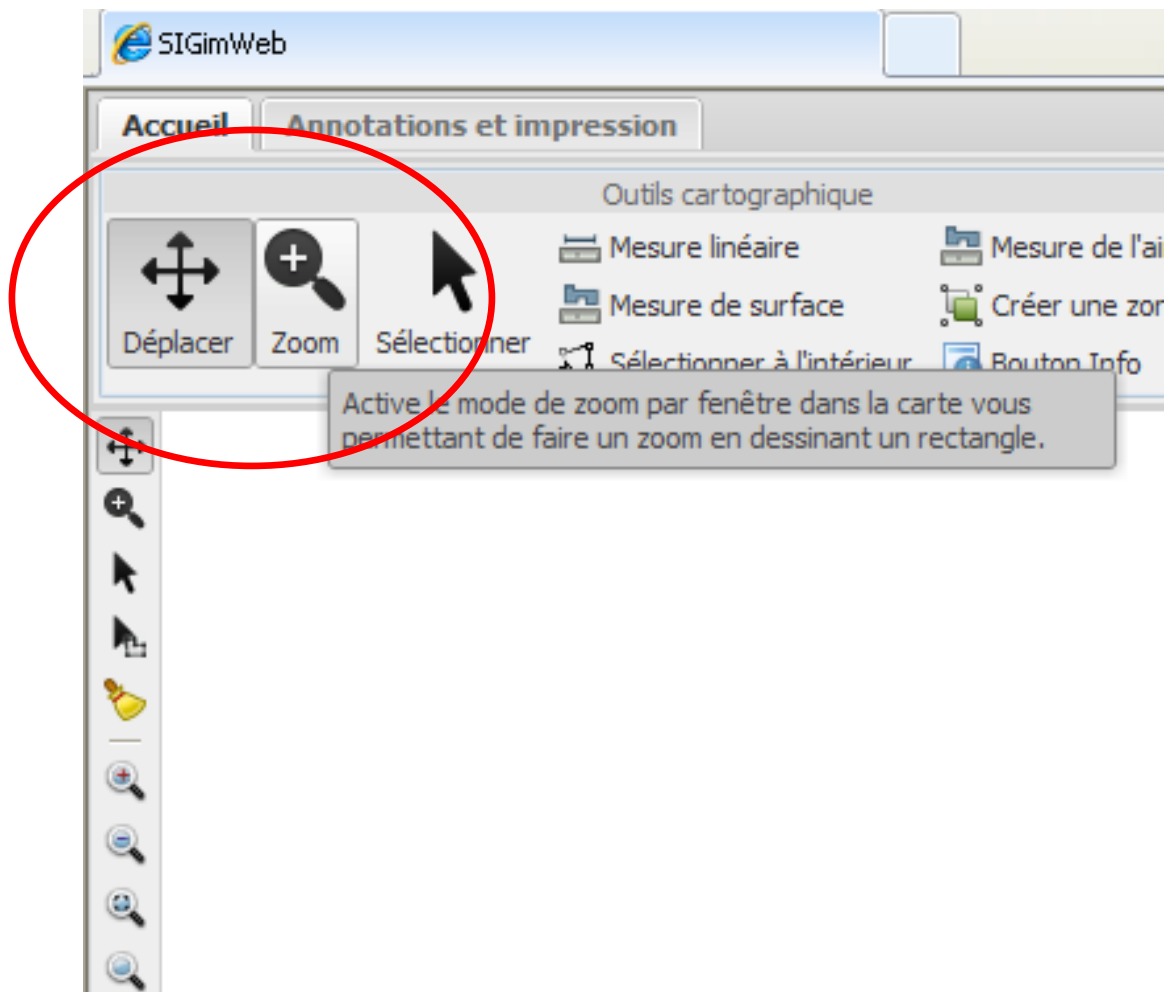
SIGimWeb

Accueil | Annotations et impression

Outils cartographique

Déplacer | Zoom | Sélectionner

Mesure linéaire
Mesure de surface
Sélectionner à l'intérieur

Mesure de l'ai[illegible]
Créer une zo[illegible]
Bouton Info

Active le mode de zoom par fenêtre dans la carte vous permettant de faire un zoom en dessinant un rectangle.